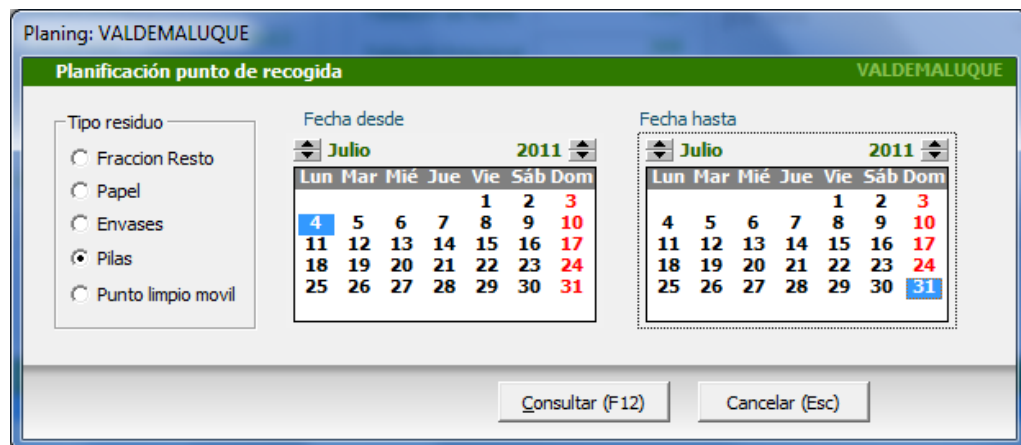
Planing: VALDEMALUQUE

Planificación punto de recogida

VALDEMALUQUE

Tipo residuo

Fraccion Resto

Papel

Envases

Pilas

Punto limpio movil

Fecha desde

Julio 2011

| Lun | Mar | Mié | Jue | Vie | Sáb | Dom |
|---|---|---|---|---|---|---|
| | | | | 1 | 2 | 3 |
| 4 | 5 | 6 | 7 | 8 | 9 | 10 |
| 11 | 12 | 13 | 14 | 15 | 16 | 17 |
| 18 | 19 | 20 | 21 | 22 | 23 | 24 |
| 25 | 26 | 27 | 28 | 29 | 30 | 31 |

Fecha hasta

Julio 2011

| Lun | Mar | Mié | Jue | Vie | Sáb | Dom |
|---|---|---|---|---|---|---|
| | | | | 1 | 2 | 3 |
| 4 | 5 | 6 | 7 | 8 | 9 | 10 |
| 11 | 12 | 13 | 14 | 15 | 16 | 17 |
| 18 | 19 | 20 | 21 | 22 | 23 | 24 |
| 25 | 26 | 27 | 28 | 29 | 30 | 31 |

Consultar (F12)

Cancelar (Esc)